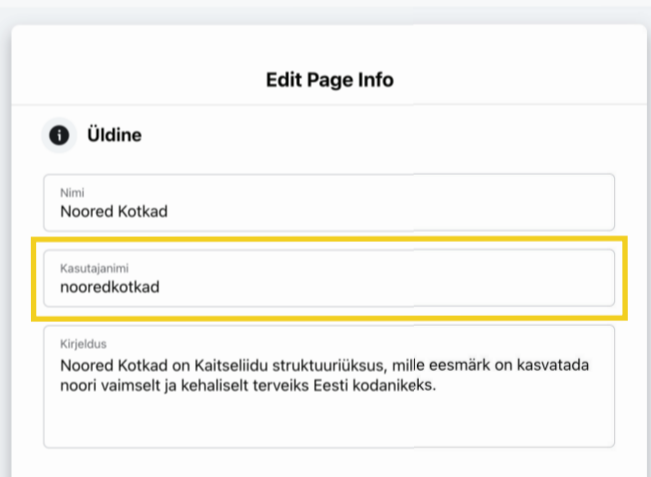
Edit Page Info

Üldine

Nimi
Noored Kotkad

Kasutajanimi
nooredkotkad

Kirjeldus
Noored Kotkad on Kaitseliidu struktuuriüksus, mille eesmärk on kasvatada noori vaimselt ja kehaliselt terveiks Eesti kodanikeks.